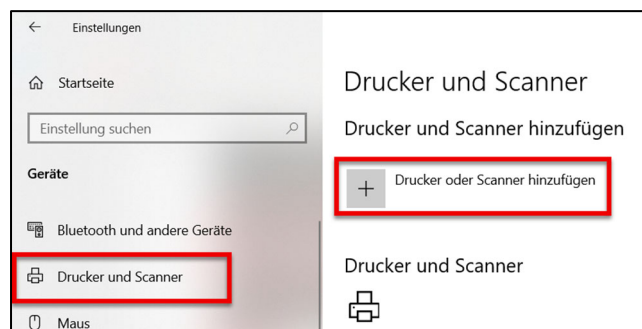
Einstellungen

Startseite

Einstellung suchen

Geräte

Bluetooth und andere Geräte

Drucker und Scanner

Maus

Drucker und Scanner

Drucker und Scanner hinzufügen

+ Drucker oder Scanner hinzufügen

Drucker und Scanner